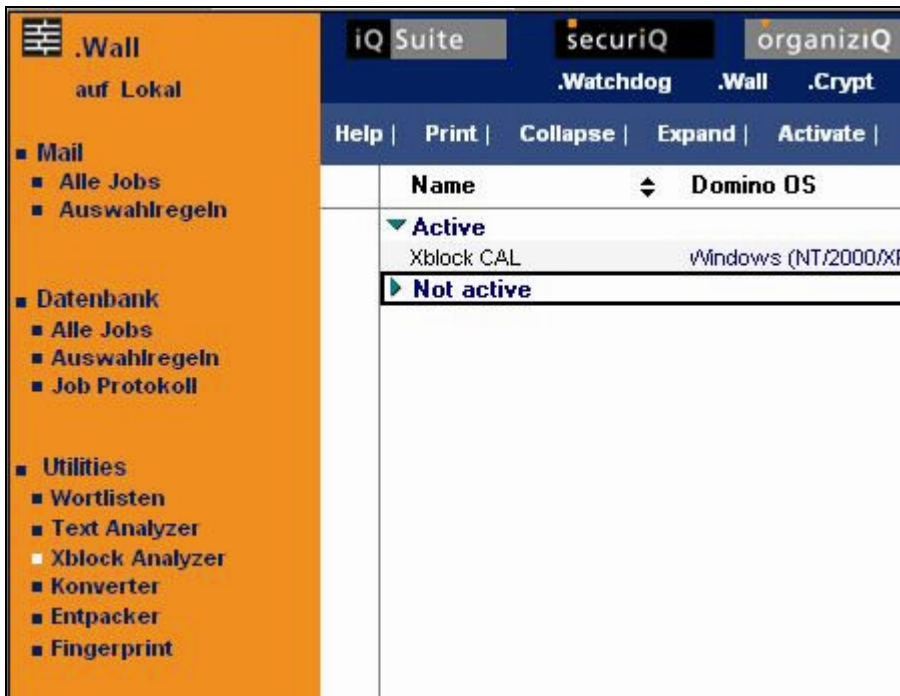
.Wall
auf Lokal

Mail
Alle Jobs
Auswahlregeln

Datenbank
Alle Jobs
Auswahlregeln
Job Protokoll

Utilities
Wortlisten
Text Analyzer
Xblock Analyzer
Konverter
Entpacker
Fingerprint

iQ Suite securiQ organiziQ
.Watchdog .Wall .Crypt

Help | Print | Collapse | Expand | Activate |

| Name | Domino OS |
|---|---|
| Active | |
| Xblock CAL | Windows (NT/2000/X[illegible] |
| Not active | |